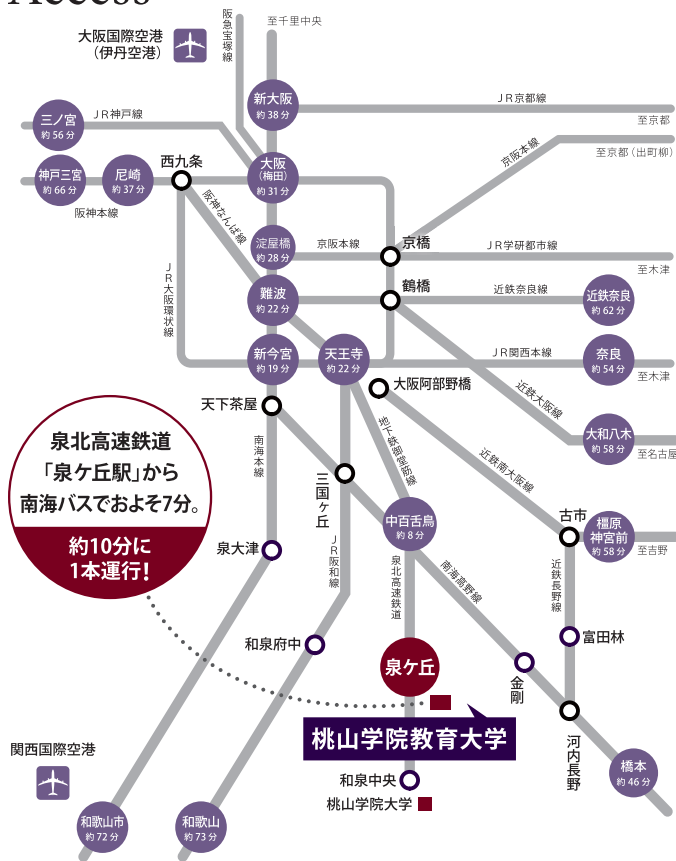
Access

大阪国際空港
（伊丹空港）

阪急宝塚線

至千里中央

新大阪
約 38 分

JR京都線

至京都

三ノ宮
約 56 分

JR神戸線

至京都（出町柳）

京阪本線

神戸三宮
約 66 分

尼崎
約 37 分

西九条

大阪
（梅田）
約 31 分

阪神本線

阪神なんば線

淀屋橋
約 28 分

京阪本線

京橋

JR学研都市線

至木津

JR大阪環状線

難波
約 22 分

鶴橋

近鉄奈良線

近鉄奈良
約 62 分

新今宮
約 19 分

天王寺
約 22 分

JR関西本線

奈良
約 54 分

至木津

大阪阿部野橋

近鉄大阪線

天下茶屋

大和八木
約 58 分

至名古屋

南海本線

地下鉄御堂筋線

泉北高速鉄道
「泉ケ丘駅」から
南海バスでおよそ7分。

約10分に
1本運行！

三国ケ丘

近鉄南大阪線

JR阪和線

中百舌鳥
約 8 分

古市

橿原
神宮前
約 58 分

至吉野

泉大津

泉北高速鉄道

南海高野線

近鉄長野線

富田林

和泉府中

泉ケ丘

金剛

桃山学院教育大学

河内長野

関西国際空港

和泉中央

桃山学院大学

橋本
約 46 分

和歌山市
約 72 分

和歌山
約 73 分